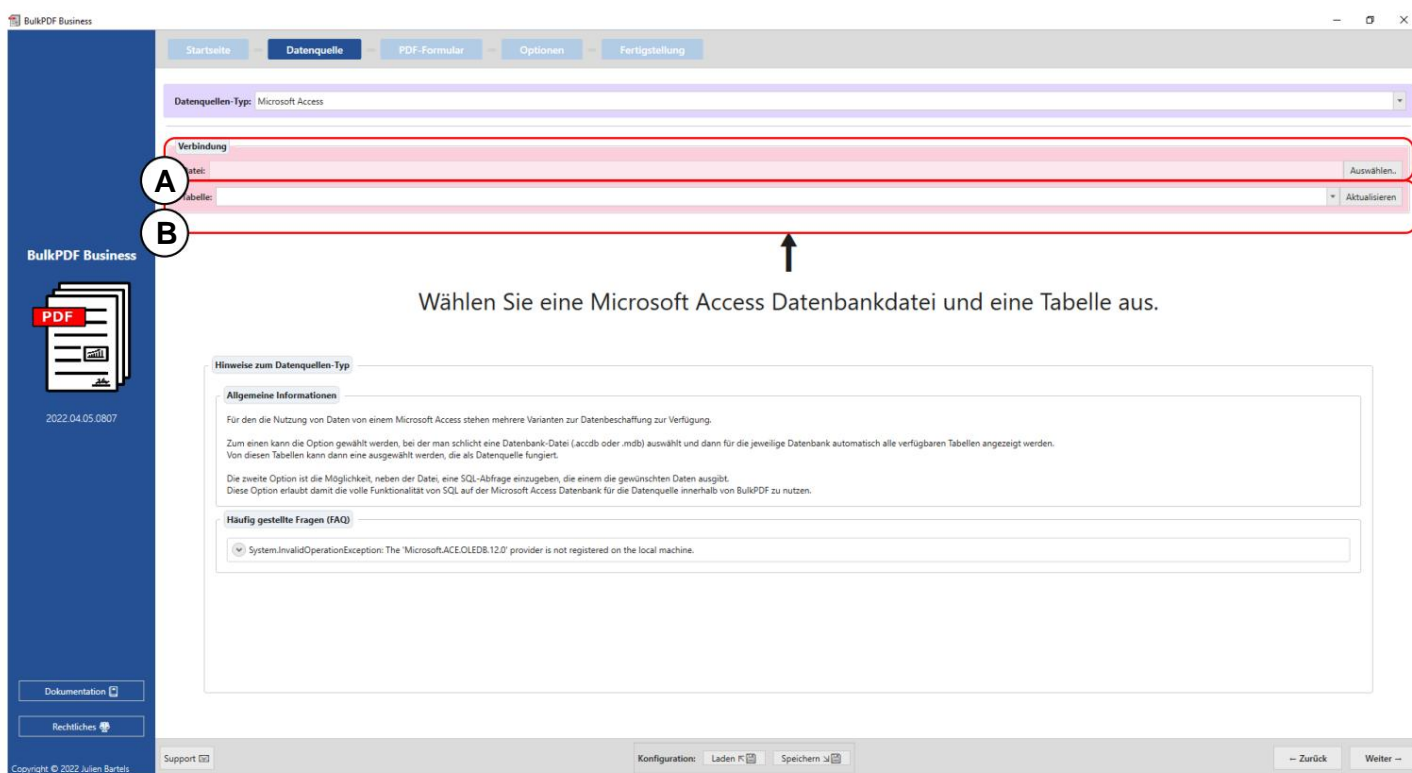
BulkPDF Business

Startseite
Datenquelle
PDF-Formular
Optionen
Fertigstellung

Datenquellen-Typ: Microsoft Access

Verbindung

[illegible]atei:
Auswählen..

A

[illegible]abelle:
Aktualisieren

B

BulkPDF Business

PDF

2022.04.05.0807

Wählen Sie eine Microsoft Access Datenbankdatei und eine Tabelle aus.

Hinweise zum Datenquellen-Typ

Allgemeine Informationen

Für den die Nutzung von Daten von einem Microsoft Access stehen mehrere Varianten zur Datenbeschaffung zur Verfügung.

Zum einen kann die Option gewählt werden, bei der man schlicht eine Datenbank-Datei (.accdb oder .mdb) auswählt und dann für die jeweilige Datenbank automatisch alle verfügbaren Tabellen angezeigt werden.
Von diesen Tabellen kann dann eine ausgewählt werden, die als Datenquelle fungiert.

Die zweite Option ist die Möglichkeit, neben der Datei, eine SQL-Abfrage einzugeben, die einem die gewünschten Daten ausgibt.
Diese Option erlaubt damit die volle Funktionalität von SQL auf der Microsoft Access Datenbank für die Datenquelle innerhalb von BulkPDF zu nutzen.

Häufig gestellte Fragen (FAQ)

System.InvalidOperationException: The 'Microsoft.ACE.OLEDB.12.0' provider is not registered on the local machine.

Dokumentation

Rechtliches

Copyright © 2022 Julien Bartels

Support

Konfiguration: Laden
Speichern

← Zurück
Weiter →